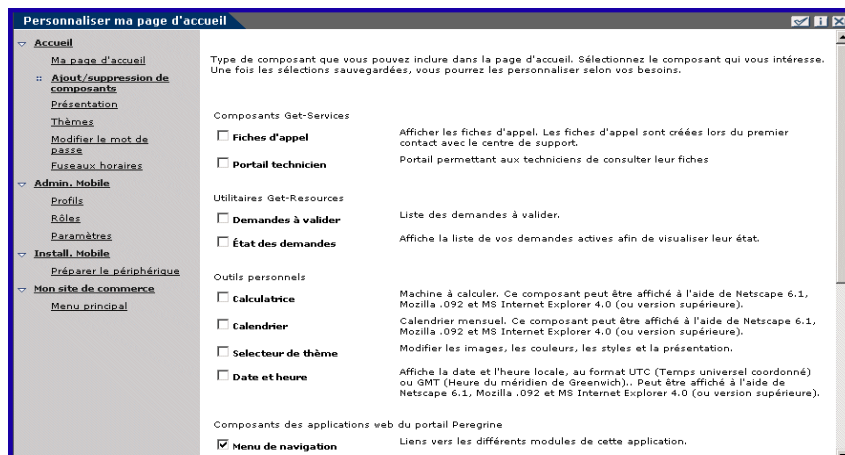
Personnaliser ma page d'accueil

Accueil
Ma page d'accueil
Ajout/suppression de composants
Présentation
Thèmes
Modifier le mot de passe
Fuseaux horaires
Admin. Mobile
Profils
Rôles
Paramètres
Install. Mobile
Préparer le périphérique
Mon site de commerce
Menu principal

Type de composant que vous pouvez inclure dans la page d'accueil. Sélectionnez le composant qui vous intéresse. Une fois les sélections sauvegardées, vous pourrez les personnaliser selon vos besoins.

Composants Get-Services

Fiches d'appel — Afficher les fiches d'appel. Les fiches d'appel sont créées lors du premier contact avec le centre de support.

Portail technicien — Portail permettant aux techniciens de consulter leur fiches

Utilitaires Get-Resources

Demandes à valider — Liste des demandes à valider.

État des demandes — Affiche la liste de vos demandes actives afin de visualiser leur état.

Outils personnels

Calculatrice — Machine à calculer. Ce composant peut être affiché à l'aide de Netscape 6.1, Mozilla .092 et MS Internet Explorer 4.0 (ou version supérieure).

Calendrier — Calendrier mensuel. Ce composant peut être affiché à l'aide de Netscape 6.1, Mozilla .092 et MS Internet Explorer 4.0 (ou version supérieure).

Selecteur de thème — Modifier les images, les couleurs, les styles et la présentation.

Date et heure — Affiche la date et l'heure locale, au format UTC (Temps universel coordonné) ou GMT (Heure du méridien de Greenwich).. Peut être affiché à l'aide de Netscape 6.1, Mozilla .092 et MS Internet Explorer 4.0 (ou version supérieure).

Composants des applications web du portail Peregrine

Menu de navigation — Liens vers les différents modules de cette application.